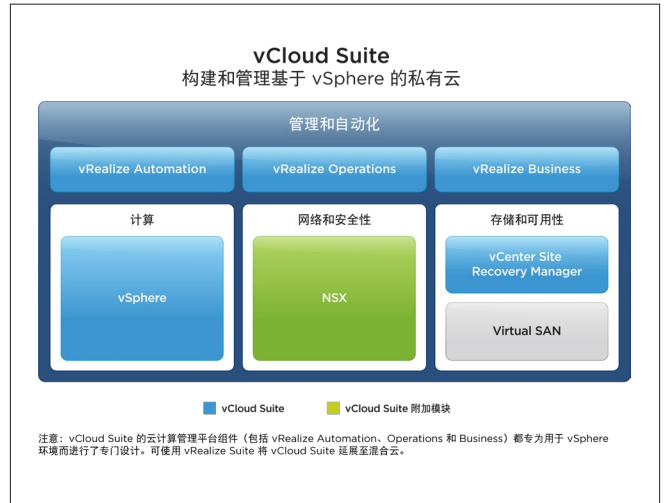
vCloud Suite
构建和管理基于 vSphere 的私有云

管理和自动化

vRealize Automation

vRealize Operations

vRealize Business

计算

vSphere

网络和安全性

NSX

存储和可用性

vCenter Site Recovery Manager

Virtual SAN

vCloud Suite

vCloud Suite 附加模块

注意：vCloud Suite 的云计算管理平台组件（包括 vRealize Automation、Operations 和 Business）都专为用于 vSphere 环境而进行了专门设计。可使用 vRealize Suite 将 vCloud Suite 延展至混合云。